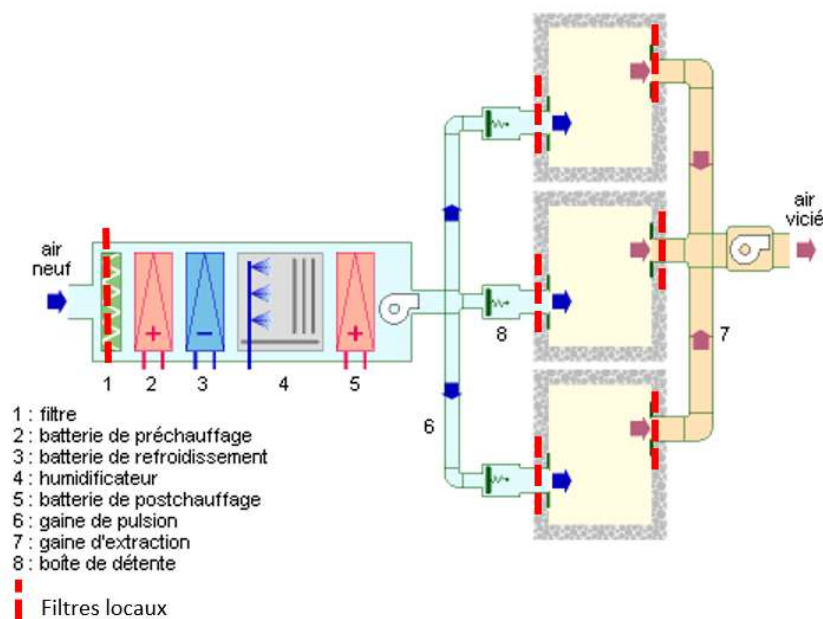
air neuf

+

−

+

1 2 3 4 5

8

6

7

air vicié

1 : filtre
2 : batterie de préchauffage
3 : batterie de refroidissement
4 : humidificateur
5 : batterie de postchauffage
6 : gaine de pulsion
7 : gaine d'extraction
8 : boîte de détente

Filtres locaux